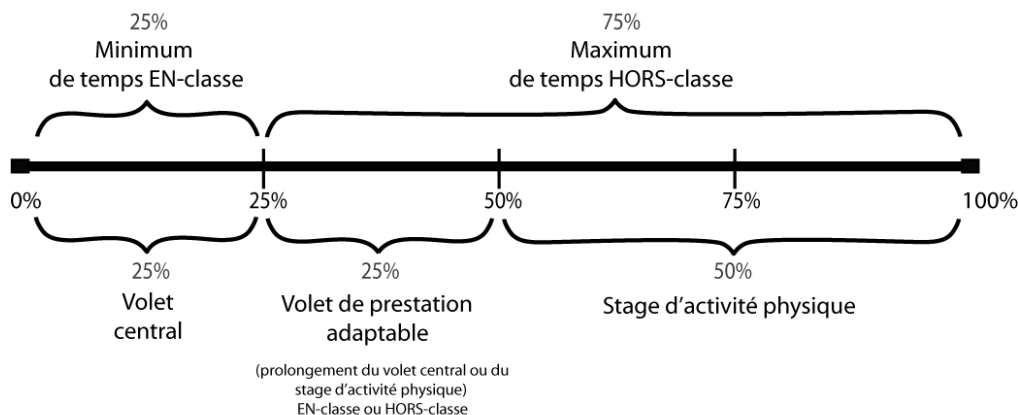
25%
Minimum
de temps EN-classe

75%
Maximum
de temps HORS-classe

0%

25%

50%

75%

100%

25%
Volet
central

25%
Volet de prestation
adaptable

(prolongement du volet central ou du stage d'activité physique)
EN-classe ou HORS-classe

50%
Stage d'activité physique